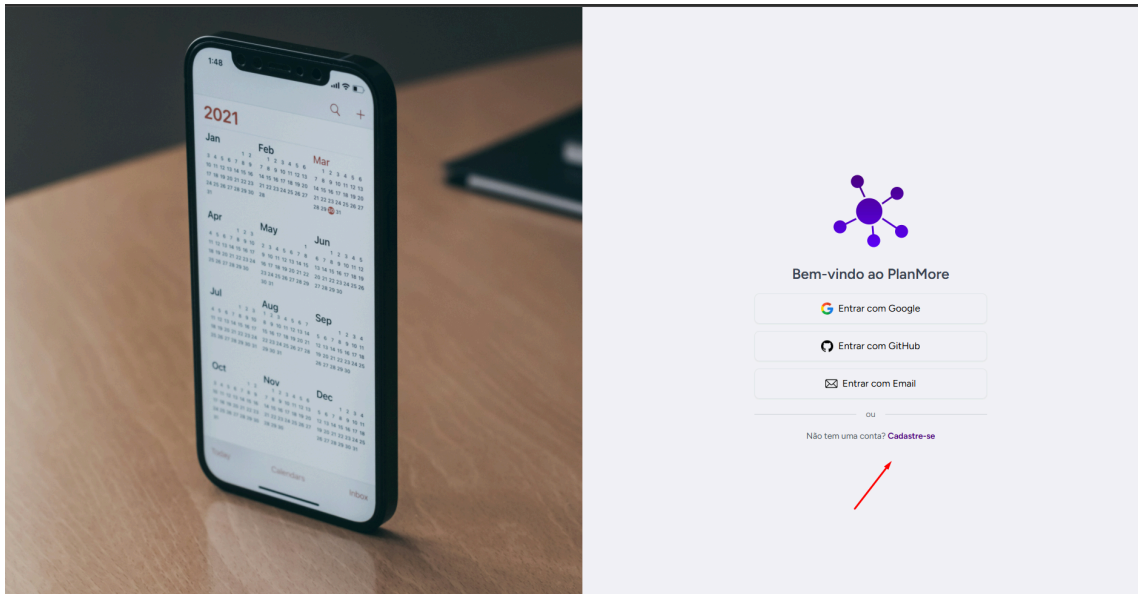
1:48

2021

Jan

Feb

Mar

Apr

May

Jun

Jul

Aug

Sep

Oct

Nov

Dec

Today

Calendars

Inbox

Bem-vindo ao PlanMore

Entrar com Google

Entrar com GitHub

Entrar com Email

ou

Não tem uma conta? Cadastre-se